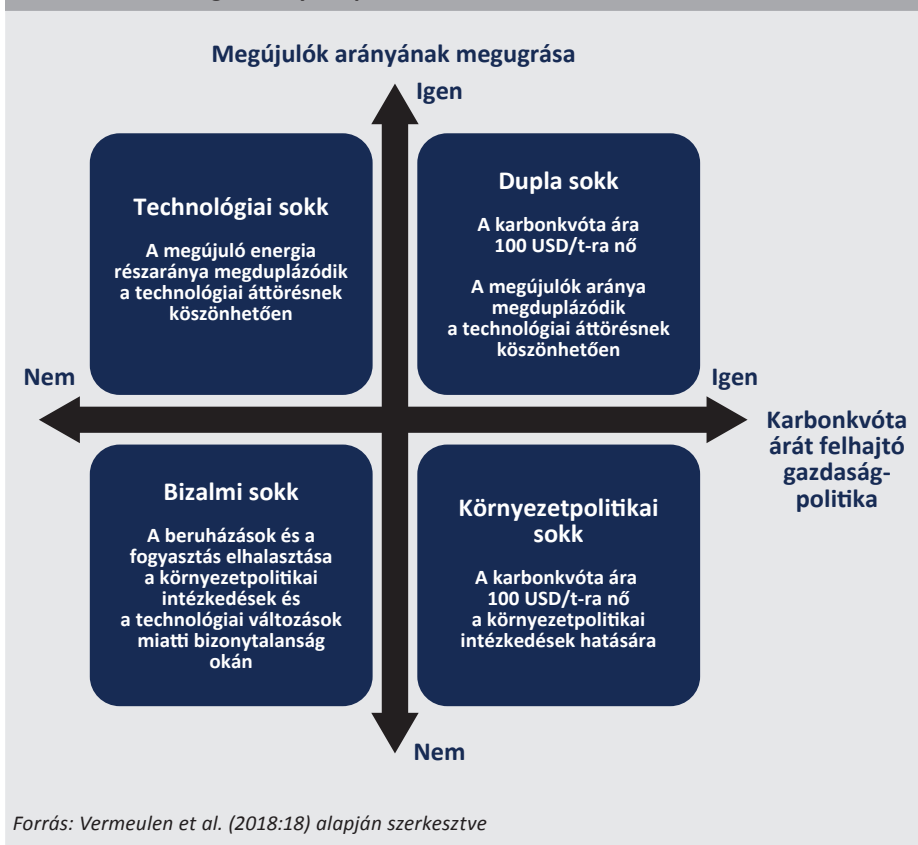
Megújulók arányának megugrása

Igen

Technológiai sokk

A megújuló energia részaránya megduplázódik a technológiai áttörésnek köszönhetően

Dupla sokk

A karbonkvóta ára 100 USD/t-ra nő

A megújulók aránya megduplázódik a technológiai áttörésnek köszönhetően

Nem

Igen

Karbonkvóta árát felhajtó gazdaságpolitika

Bizalmi sokk

A beruházások és a fogyasztás elhalasztása a környezetpolitikai intézkedések és a technológiai változások miatti bizonytalanság okán

Környezetpolitikai sokk

A karbonkvóta ára 100 USD/t-ra nő a környezetpolitikai intézkedések hatására

Nem

Forrás: Vermeulen et al. (2018:18) alapján szerkesztve